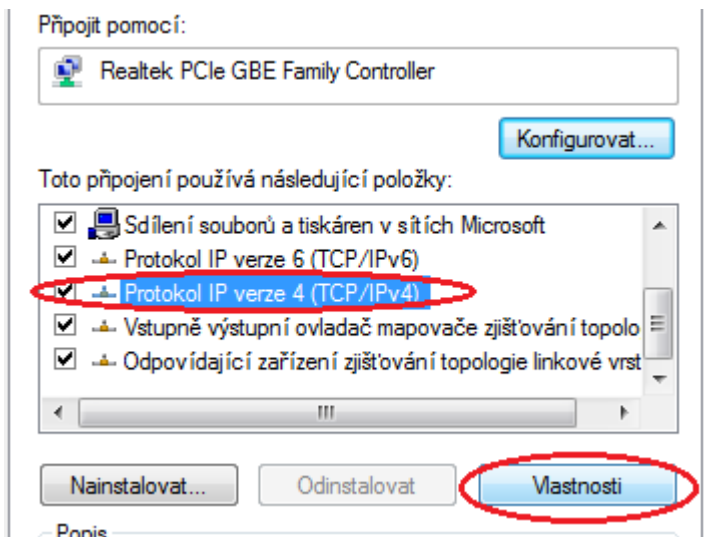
Připojit pomocí:

Realtek PCIe GBE Family Controller

Konfigurovat...

Toto připojení používá následující položky:

Sdílení souborů a tiskáren v sítích Microsoft
Protokol IP verze 6 (TCP/IPv6)
Protokol IP verze 4 (TCP/IPv4)
Vstupně výstupní ovladač mapovače zjišťování topolo
Odpovídající zařízení zjišťování topologie linkové vrst

Nainstalovat...
Odinstalovat
Vlastnosti

Popis